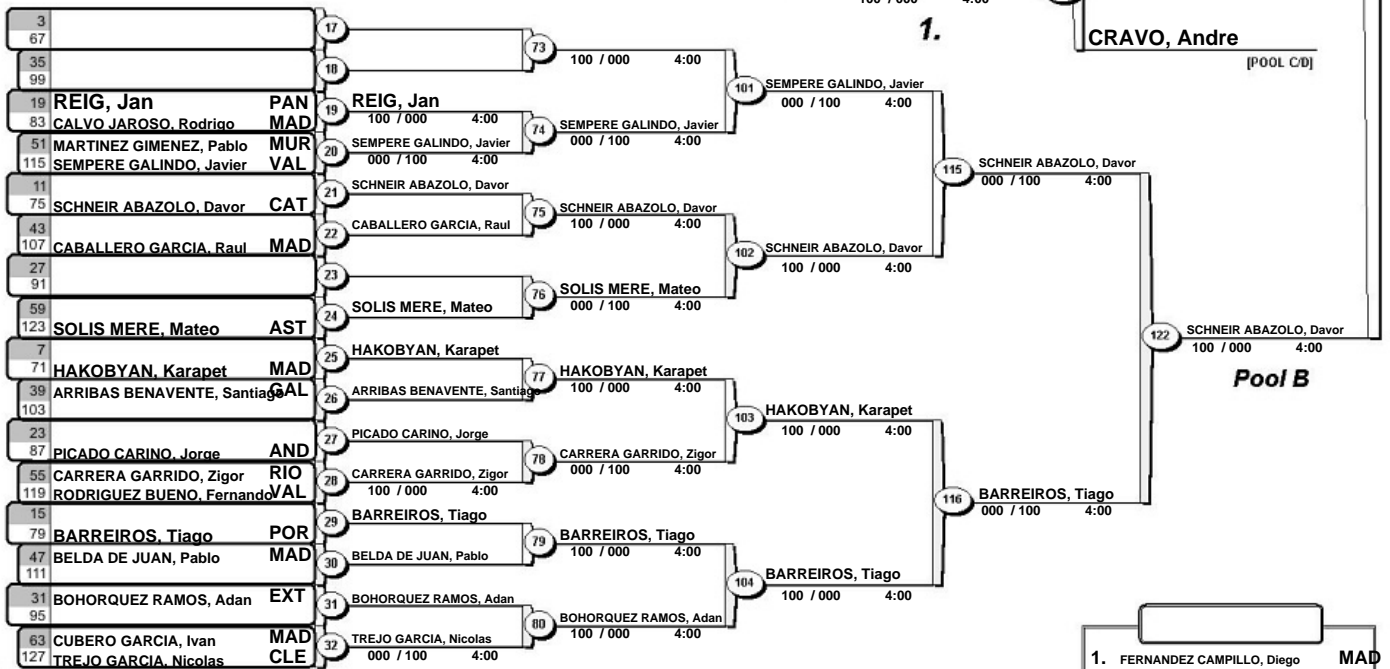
100 / 000 4:00

1.

CRAVO, Andre

[POOL C/D]

3
67

35
99

19 REIG, Jan PAN
83 CALVO JAROSO, Rodrigo MAD

51 MARTINEZ GIMENEZ, Pablo MUR
115 SEMPERE GALINDO, Javier VAL

11
75 SCHNEIR ABAZOLO, Davor CAT

43
107 CABALLERO GARCIA, Raul MAD

27
91

59
123 SOLIS MERE, Mateo AST

7
71 HAKOBYAN, Karapet MAD

39 ARRIBAS BENAVENTE, Santiago GAL
103

23
87 PICADO CARINO, Jorge AND

55 CARRERA GARRIDO, Zigor RIO
119 RODRIGUEZ BUENO, Fernando VAL

15
79 BARREIROS, Tiago POR

47 BELDA DE JUAN, Pablo MAD
111

31 BOHORQUEZ RAMOS, Adan EXT
95

63 CUBERO GARCIA, Ivan MAD
127 TREJO GARCIA, Nicolas CLE

17

18

19 REIG, Jan
100 / 000 4:00

20 SEMPERE GALINDO, Javier
000 / 100 4:00

21 SCHNEIR ABAZOLO, Davor

22 CABALLERO GARCIA, Raul

23

24 SOLIS MERE, Mateo

25 HAKOBYAN, Karapet

26 ARRIBAS BENAVENTE, Santiago

27 PICADO CARINO, Jorge

28 CARRERA GARRIDO, Zigor
100 / 000 4:00

29 BARREIROS, Tiago

30 BELDA DE JUAN, Pablo

31 BOHORQUEZ RAMOS, Adan

32 TREJO GARCIA, Nicolas
000 / 100 4:00

73
100 / 000 4:00

74 SEMPERE GALINDO, Javier
000 / 100 4:00

75 SCHNEIR ABAZOLO, Davor
100 / 000 4:00

76 SOLIS MERE, Mateo
000 / 100 4:00

77 HAKOBYAN, Karapet
100 / 000 4:00

78 CARRERA GARRIDO, Zigor
000 / 100 4:00

79 BARREIROS, Tiago
100 / 000 4:00

80 BOHORQUEZ RAMOS, Adan
100 / 000 4:00

101 SEMPERE GALINDO, Javier
000 / 100 4:00

102 SCHNEIR ABAZOLO, Davor
100 / 000 4:00

103 HAKOBYAN, Karapet
100 / 000 4:00

104 BARREIROS, Tiago
100 / 000 4:00

115 SCHNEIR ABAZOLO, Davor
000 / 100 4:00

116 BARREIROS, Tiago
000 / 100 4:00

122 SCHNEIR ABAZOLO, Davor
100 / 000 4:00

Pool B

1. FERNANDEZ CAMPILLO, Diego MAD